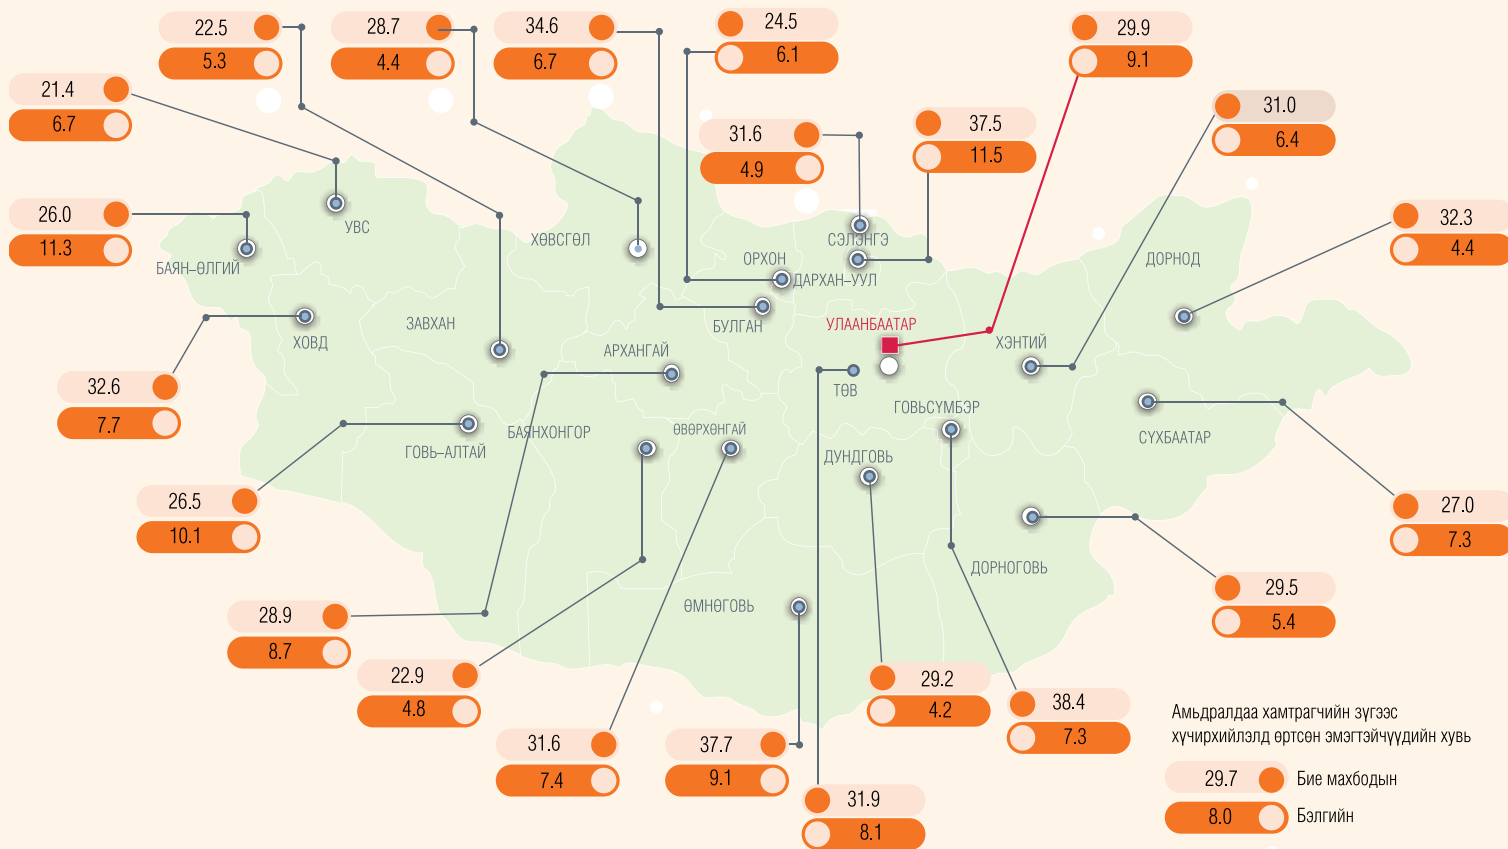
22.5
5.3

28.7
4.4

34.6
6.7

24.5
6.1

29.9
9.1

21.4
6.7

31.6
4.9

37.5
11.5

31.0
6.4

26.0
11.3

32.3
4.4

УВС

ХӨВСГӨЛ

СЭЛЭНГЭ

БАЯН-ӨЛГИЙ

ОРХОН

ДАРХАН-УУЛ

ДОРНОД

ЗАВХАН

БУЛГАН

УЛААНБААТАР

ХОВД

ХЭНТИЙ

АРХАНГАЙ

32.6
7.7

ТӨВ

ГОВЬСҮМБЭР

БАЯНХОНГОР

СҮХБААТАР

ГОВЬ-АЛТАЙ

ӨВӨРХАНГАЙ

ДУНДГОВЬ

26.5
10.1

27.0
7.3

ДОРНОГОВЬ

29.5
5.4

ӨМНӨГОВЬ

28.9
8.7

22.9
4.8

29.2
4.2

38.4
7.3

31.6
7.4

37.7
9.1

31.9
8.1

Амьдралдаа хамтрагчийн зүгээс хүчирхийлэлд өртсөн эмэгтэйчүүдийн хувь

29.7 Бие махбодын

8.0 Бэлгийн